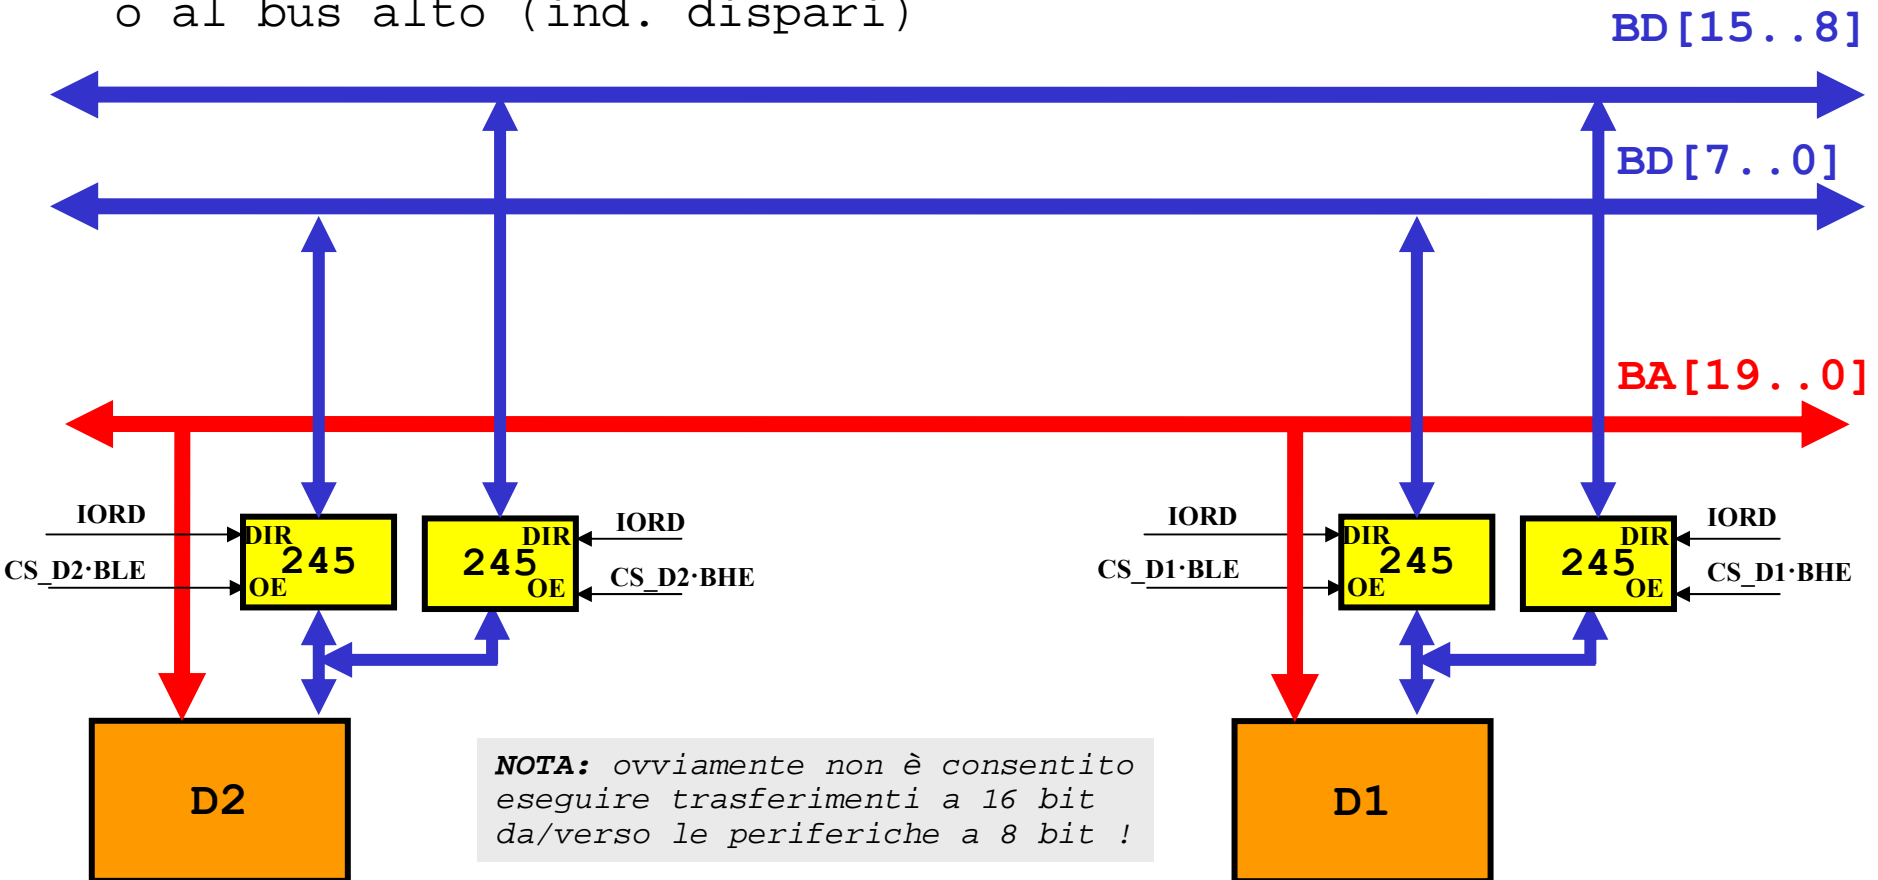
o al bus alto (ind. dispari)

BD[15..8]

BD[7..0]

BA[19..0]

IORD

CS_D2·BLE

DIR
245
OE

DIR
245
OE

IORD

CS_D2·BHE

IORD

CS_D1·BLE

DIR
245
OE

DIR
245
OE

IORD

CS_D1·BHE

D2

***NOTA:*** *ovviamente non è consentito eseguire trasferimenti a 16 bit da/verso le periferiche a 8 bit !*

D1